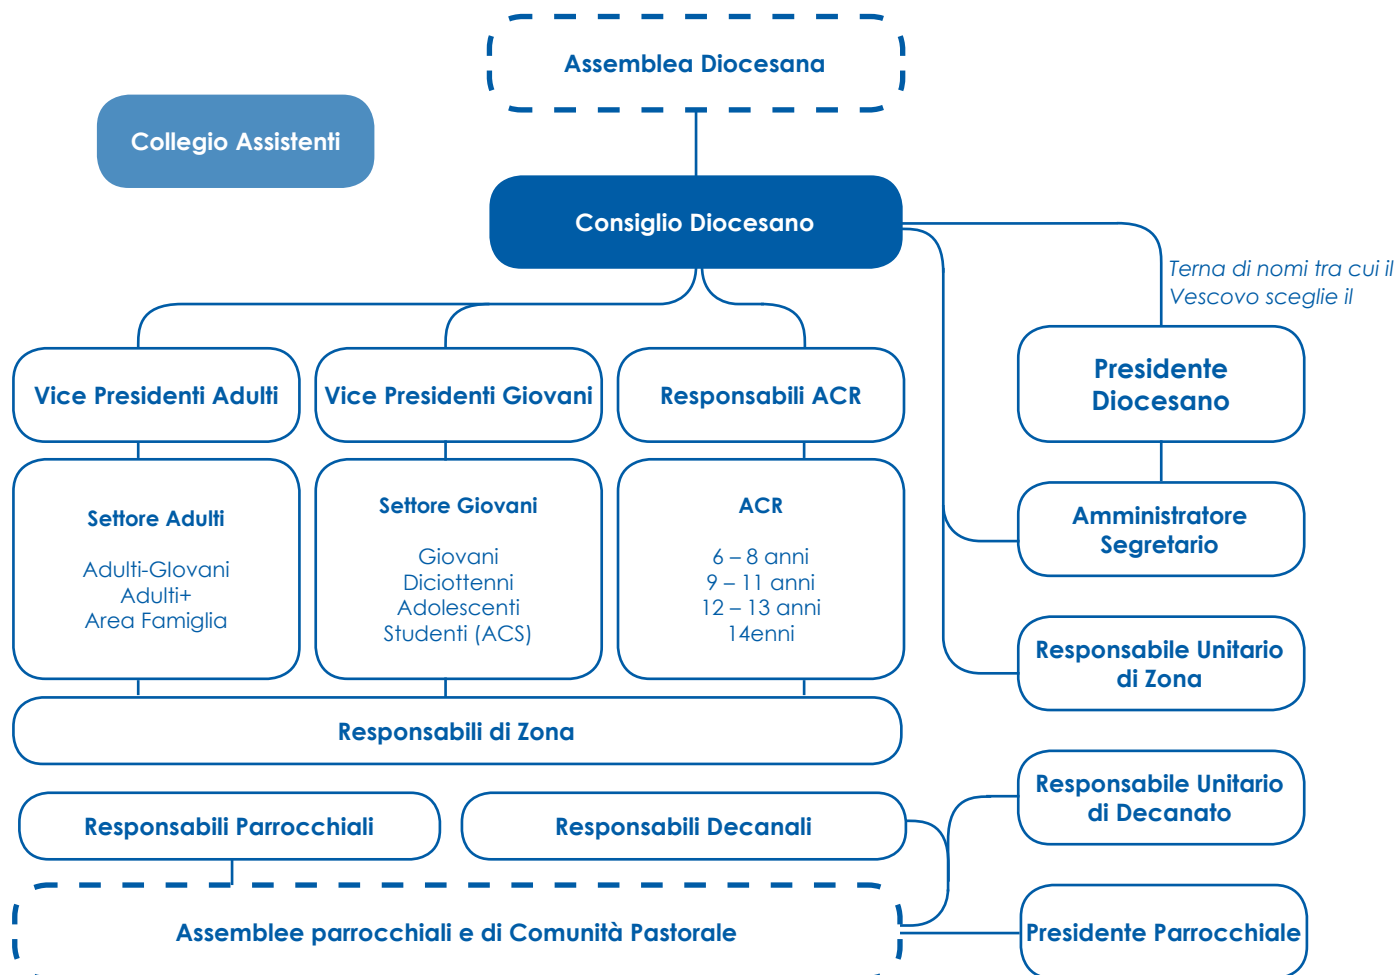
Assemblea Diocesana

Collegio Assistenti

Consiglio Diocesano

Terna di nomi tra cui il Vescovo sceglie il

Vice Presidenti Adulti

Vice Presidenti Giovani

Responsabili ACR

Presidente Diocesano

Settore Adulti

Adulti-Giovani
Adulti+
Area Famiglia

Settore Giovani

Giovani
Diciottenni
Adolescenti
Studenti (ACS)

ACR

6 – 8 anni
9 – 11 anni
12 – 13 anni
14enni

Amministratore Segretario

Responsabile Unitario di Zona

Responsabili di Zona

Responsabile Unitario di Decanato

Responsabili Parrocchiali

Responsabili Decanali

Assemblee parrocchiali e di Comunità Pastorale

Presidente Parrocchiale